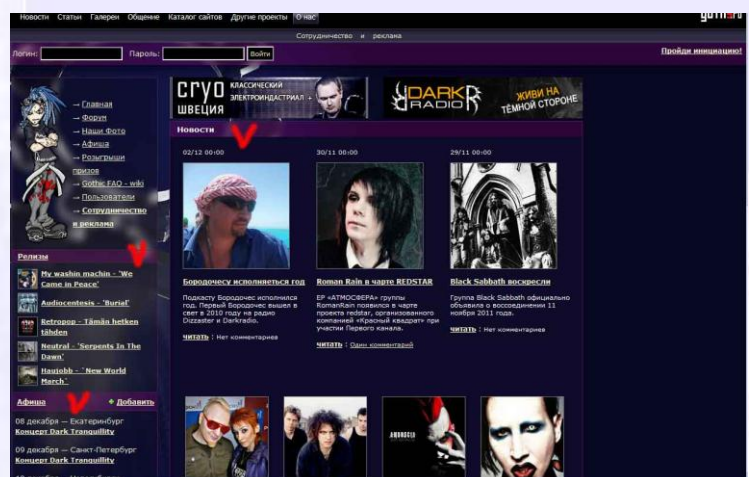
Новости Статьи Галереи Общение Каталог сайтов Другие проекты О нас

gothi.ru

Сотрудничество и реклама

Логин: Пароль: Войти

Пройди инициацию!

→ Главная
→ Форум
→ Наши Фото
→ Афиша
→ Розыгрыши призов
→ Gothic FAQ - wiki
→ Пользователи
→ Сотрудничество и реклама

CRYO ШВЕЦИЯ КЛАССИЧЕСКИЙ ЭЛЕКТРОИНДАСТРИАЛ

DARK RADIO ЖИВИ НА ТЁМНОЙ СТОРОНЕ

Новости

02/12 00:00

Бородочесу исполняется год

Подкасту Бородочес исполнился год. Первый Бородочес вышел в свет в 2010 году на радио Dizzaster и Darkradio.

читать | Нет комментариев

30/11 00:00

Roman Rain в чарте REDSTAR

EP «АТМОСФЕРА» группы RomanRain появился в чарте проекта redstar, организованного компанией «Красный квадрат» при участии Первого канала.

читать | Один комментарий

29/11 00:00

Black Sabbath воскресли

Группа Black Sabbath официально объявила о воссоединении 11 ноября 2011 года.

читать | Нет комментариев

Релизы

My washin machin - 'We Came in Peace'

Audiocentesis - 'Burial'

Retropop - 'Tämän hetken tähden'

Neutral - 'Serpents In The Dawn'

Haujobb - 'New World March'

Афиша ◆ Добавить

08 декабря — Екатеринбург
Концерт Dark Tranquillity

09 декабря — Санкт-Петербург
Концерт Dark Tranquillity

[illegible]